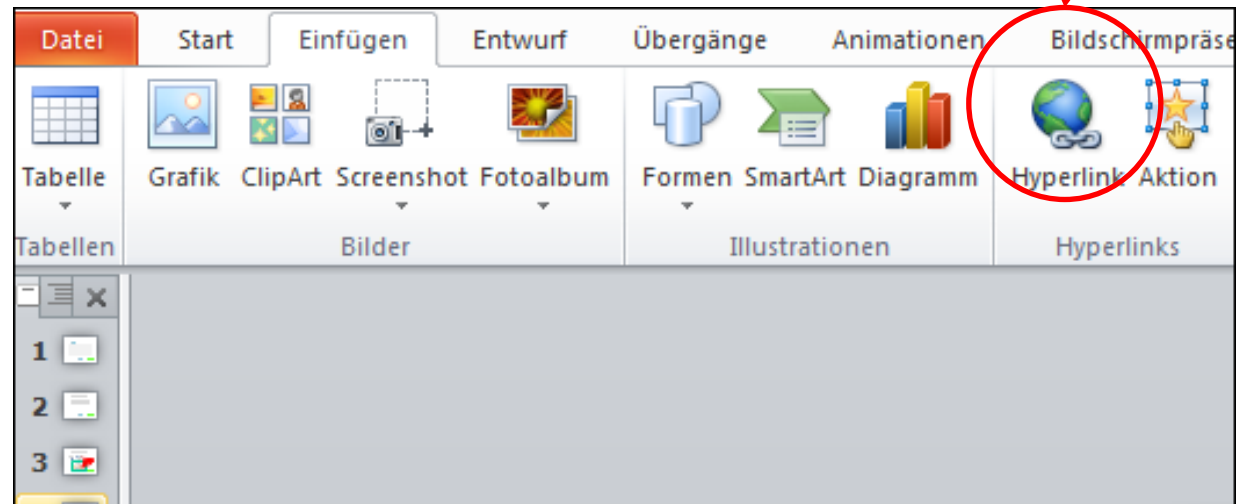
Datei Start Einfügen Entwurf Übergänge Animationen Bildschirmpräse

Tabelle
Tabellen

Grafik ClipArt Screenshot Fotoalbum
Bilder

Formen SmartArt Diagramm
Illustrationen

Hyperlink Aktion
Hyperlinks

1
2
3